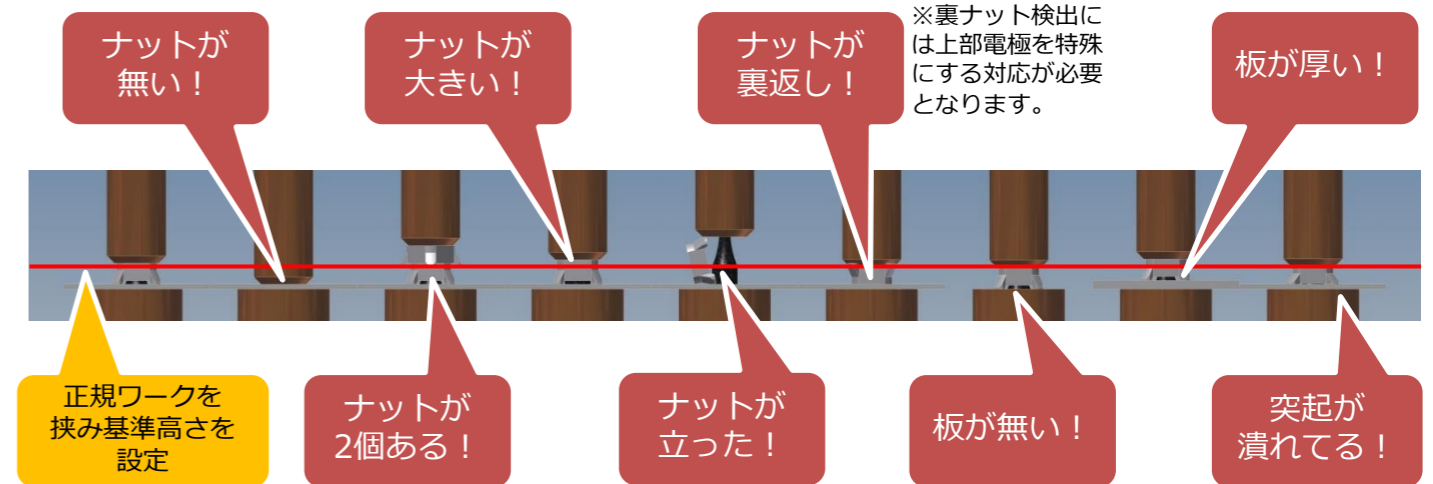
ナットが無い！

ナットが大きい！

ナットが裏返し！

※裏ナット検出には上部電極を特殊にする対応が必要となります。

板が厚い！

正規ワークを挟み基準高さを設定

ナットが2個ある！

ナットが立った！

板が無い！

突起が潰れてる！